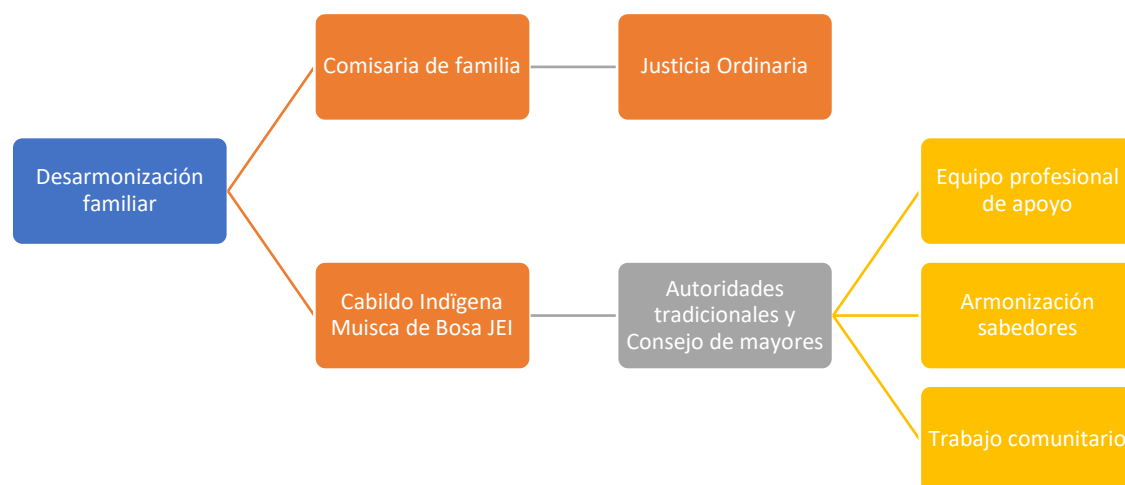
Desarmonización familiar

Comisaria de familia

Justicia Ordinaria

Cabildo Indïgena Muisca de Bosa JEI

Autoridades tradicionales y Consejo de mayores

Equipo profesional de apoyo

Armonización sabedores

Trabajo comunitario